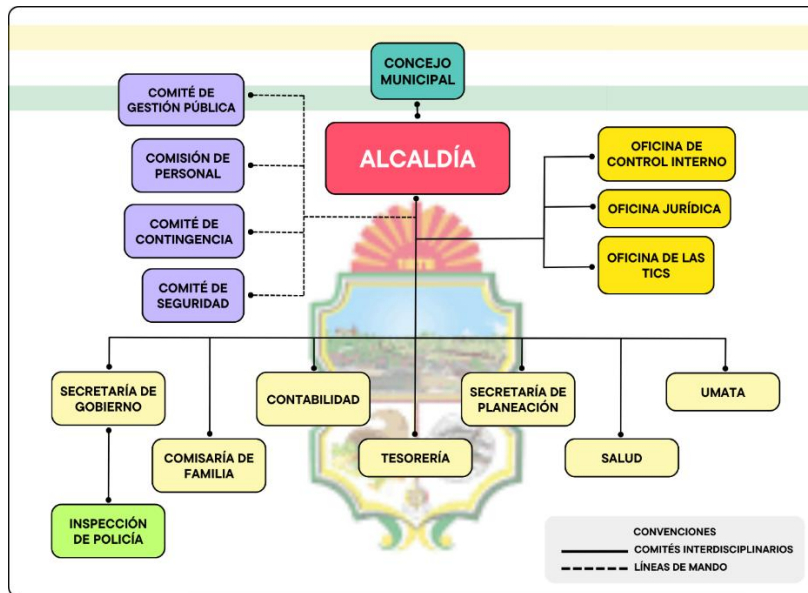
CONCEJO MUNICIPAL

ALCALDÍA

COMITÉ DE GESTIÓN PÚBLICA

COMISIÓN DE PERSONAL

COMITÉ DE CONTINGENCIA

COMITÉ DE SEGURIDAD

OFICINA DE CONTROL INTERNO

OFICINA JURÍDICA

OFICINA DE LAS TICS

SECRETARÍA DE GOBIERNO

COMISARÍA DE FAMILIA

CONTABILIDAD

TESORERÍA

SECRETARÍA DE PLANEACIÓN

SALUD

UMATA

INSPECCIÓN DE POLICÍA

CONVENCIONES
COMITÉS INTERDISCIPLINARIOS
LÍNEAS DE MANDO